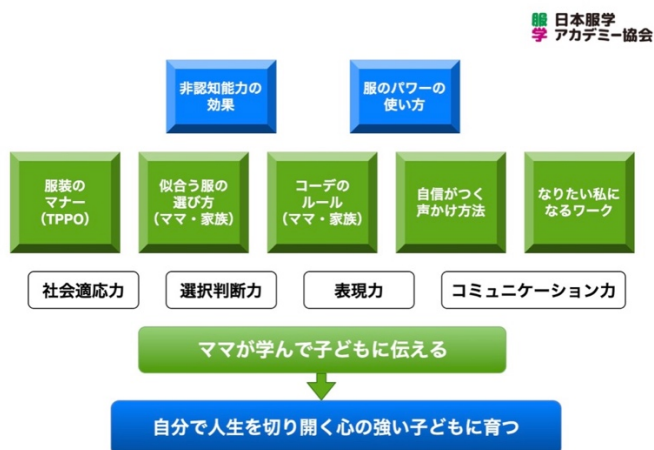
服学 日本服学アカデミー協会

非認知能力の効果

服のパワーの使い方

服装のマナー（TPPO）

似合う服の選び方（ママ・家族）

コーデのルール（ママ・家族）

自信がつく声かけ方法

なりたい私になるワーク

社会適応力

選択判断力

表現力

コミュニケーション力

ママが学んで子どもに伝える

自分で人生を切り開く心の強い子どもに育つ